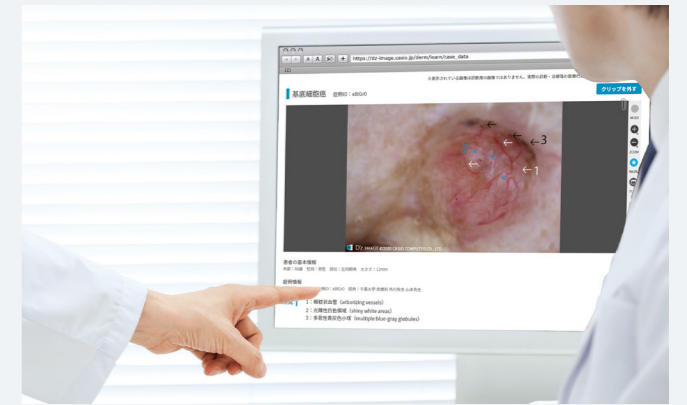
https://dz-image.casio.jp/derm/learn/case_data

基底細胞癌 症例ID：x80U0

クリップを外す

3

1

D'z IMAGE ©2020 CASIO COMPUTER CO., LTD.

患者の基本情報

症例情報

1：樹枝状血管（arborizing vessels）
2：光輝性白色領域（shiny white areas）
3：多発性青灰色小球（multiple blue-gray globules）